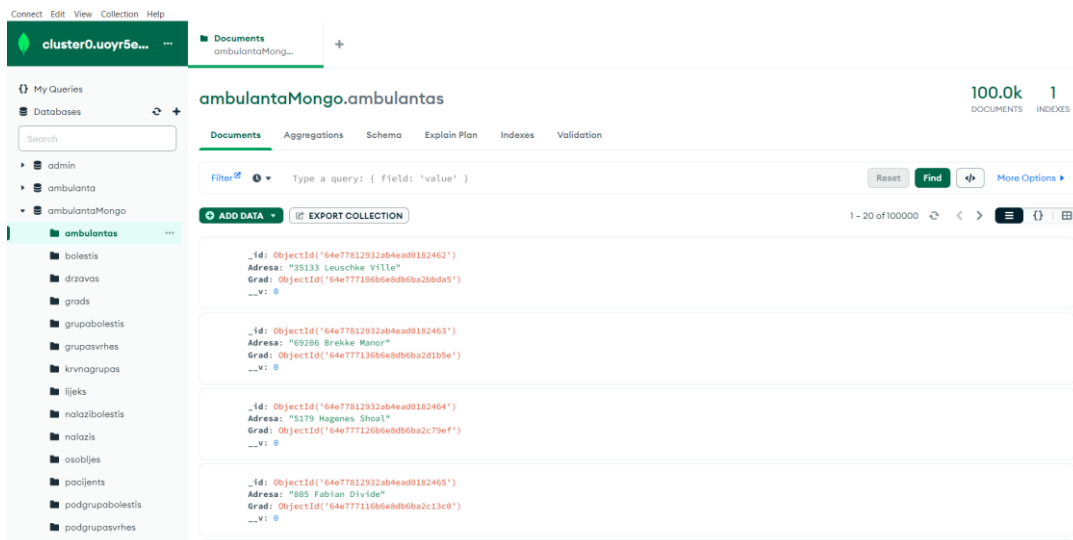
Connect Edit View Collection Help

cluster0.uoyr5e... ···

Documents
ambulantaMong...

+

{} My Queries
Databases
Search
admin
ambulanta
ambulantaMongo
ambulantas ···
bolestis
drzavas
grads
grupabolestis
grupasvrhes
krvnagrupas
lijeks
nalazibolestis
nalazis
osobljes
pacijents
podgrupabolestis
podgrupasvrhes

ambulantaMongo.ambulantas

100.0k DOCUMENTS
1 INDEXES

Documents Aggregations Schema Explain Plan Indexes Validation

Filter Type a query: { field: 'value' }
Reset Find More Options ▸

ADD DATA ▾ EXPORT COLLECTION
1 – 20 of 100000

_id: ObjectId('64e77812932ab4ead0182462')
Adresa: "35133 Leuschke Ville"
Grad: ObjectId('64e777106b6e8db6ba2bbda5')
__v: 0

_id: ObjectId('64e77812932ab4ead0182463')
Adresa: "69206 Brekke Manor"
Grad: ObjectId('64e777136b6e8db6ba2d1b5e')
__v: 0

_id: ObjectId('64e77812932ab4ead0182464')
Adresa: "5179 Hagenes Shoal"
Grad: ObjectId('64e777126b6e8db6ba2c79ef')
__v: 0

_id: ObjectId('64e77812932ab4ead0182465')
Adresa: "805 Fabian Divide"
Grad: ObjectId('64e777116b6e8db6ba2c13c0')
__v: 0